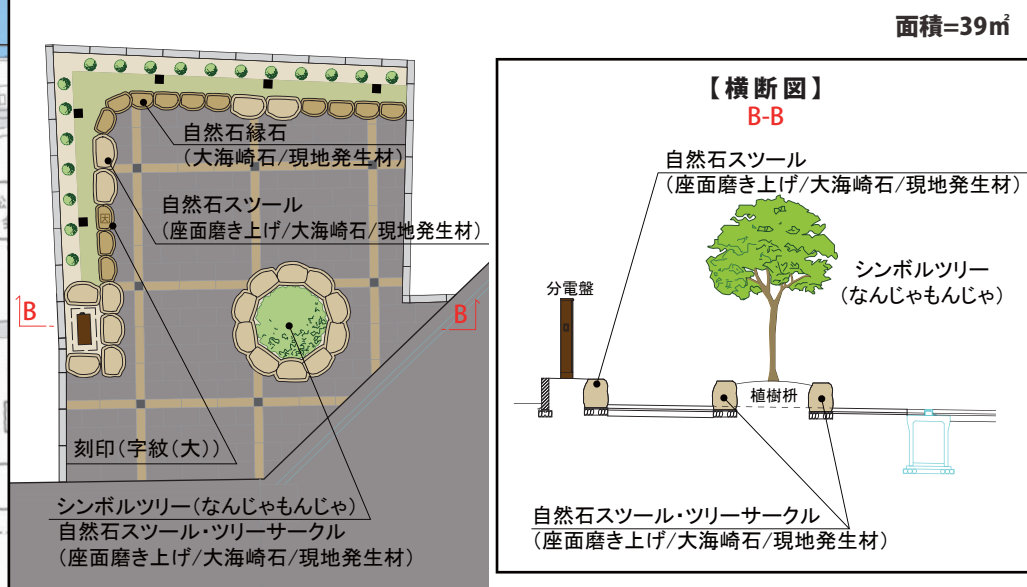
面積=39㎡

自然石縁石
(大海崎石/現地発生材)

自然石スツール
(座面磨き上げ/大海崎石/現地発生材)

B

B

刻印(字紋(大))

シンボルツリー(なんじゃもんじゃ)
自然石スツール・ツリーサークル
(座面磨き上げ/大海崎石/現地発生材)

【横断図】
B-B

自然石スツール
(座面磨き上げ/大海崎石/現地発生材)

シンボルツリー
(なんじゃもんじゃ)

分電盤

植樹桝

自然石スツール・ツリーサークル
(座面磨き上げ/大海崎石/現地発生材)